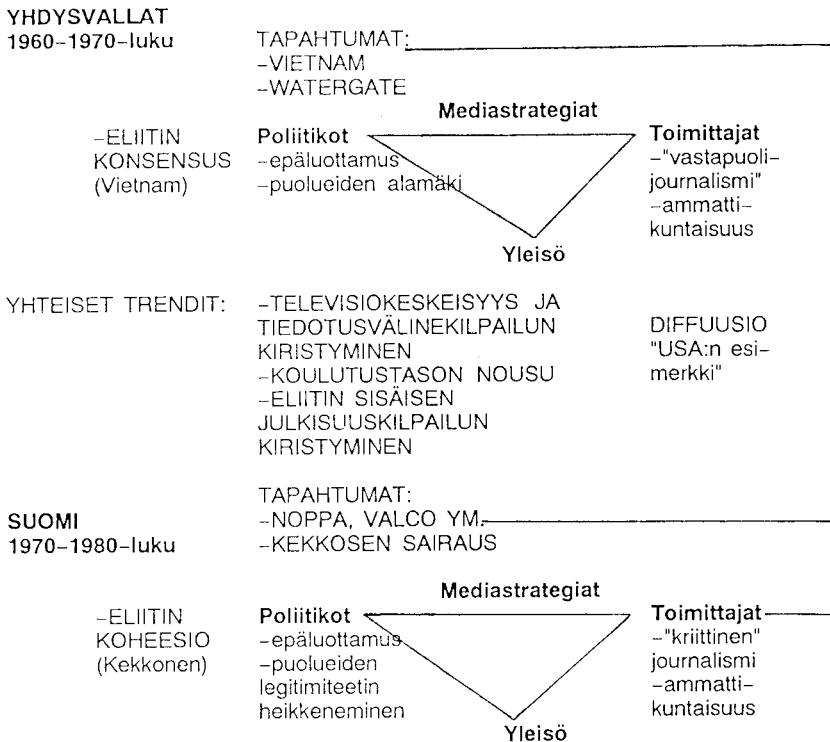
YHDYSVALLAT
1960–1970-luku

TAPAHTUMAT:
–VIETNAM
–WATERGATE

Mediastrategiat

–ELIITIN KONSENSUS (Vietnam)

Poliitikot
–epäluottamus
–puolueiden alamäki

Toimittajat
–"vastapuolijournalismi"
–ammattikuntaisuus

Yleisö

YHTEISET TRENDIT:
–TELEVISIOKESKEISYYS JA TIEDOTUSVÄLINEKILPAILUN KIRISTYMINEN
–KOULUTUSTASON NOUSU
–ELIITIN SISÄISEN JULKISUUSKILPAILUN KIRISTYMINEN

DIFFUUSIO "USA:n esimerkki"

SUOMI
1970–1980-luku

TAPAHTUMAT:
–NOPPA, VALCO YM.
–KEKKOSEN SAIRAUS

Mediastrategiat

–ELIITIN KOHEESIO (Kekkonen)

Poliitikot
–epäluottamus
–puolueiden legitimiteetin heikkeneminen

Toimittajat
–"kriittinen" journalismi
–ammattikuntaisuus

Yleisö